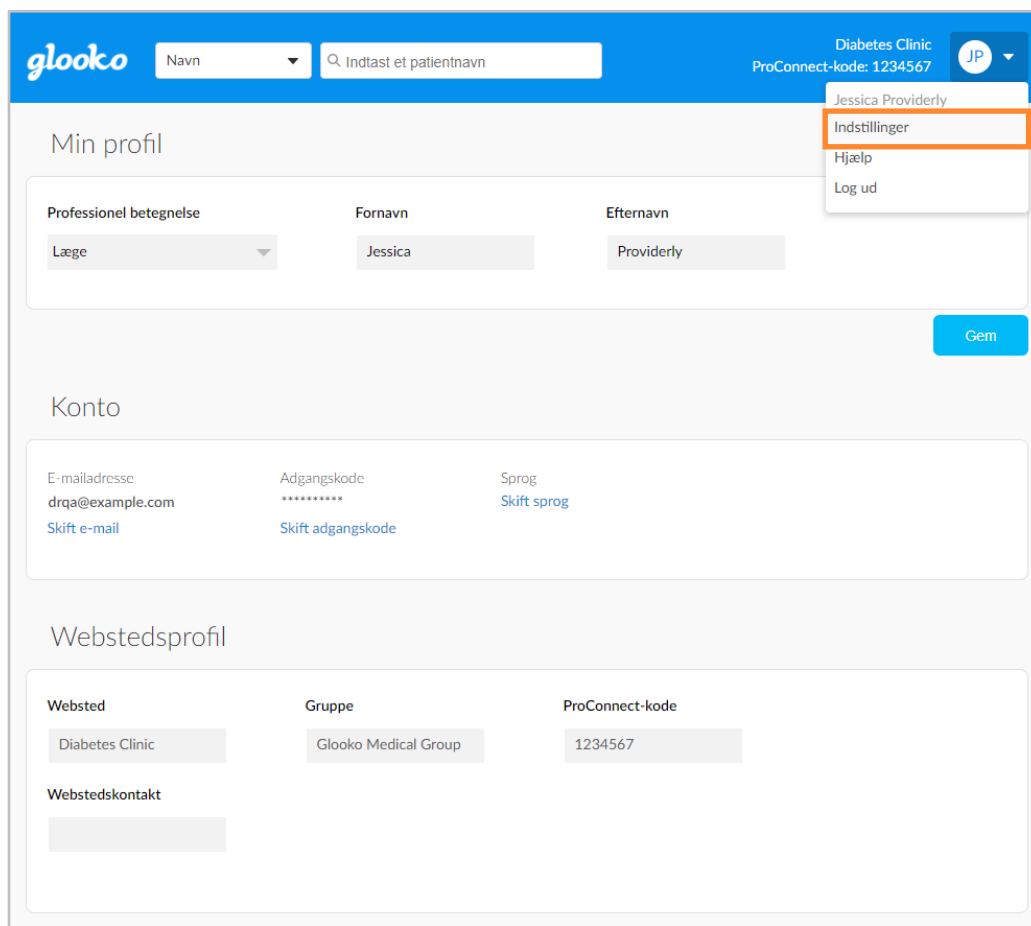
glooko

Navn

Indtast et patientnavn

Diabetes Clinic
ProConnect-kode: 1234567

JP

Jessica Providerly
Indstillinger
Hjælp
Log ud

Min profil

Professionel betegnelse
Læge

Fornavn
Jessica

Efternavn
Providerly

Gem

Konto

E-mailadresse
drqa@example.com
Skift e-mail

Adgangskode
**********
Skift adgangskode

Sprog
Skift sprog

Webstedsprofil

Websted
Diabetes Clinic

Gruppe
Glooko Medical Group

ProConnect-kode
1234567

Webstedskontakt